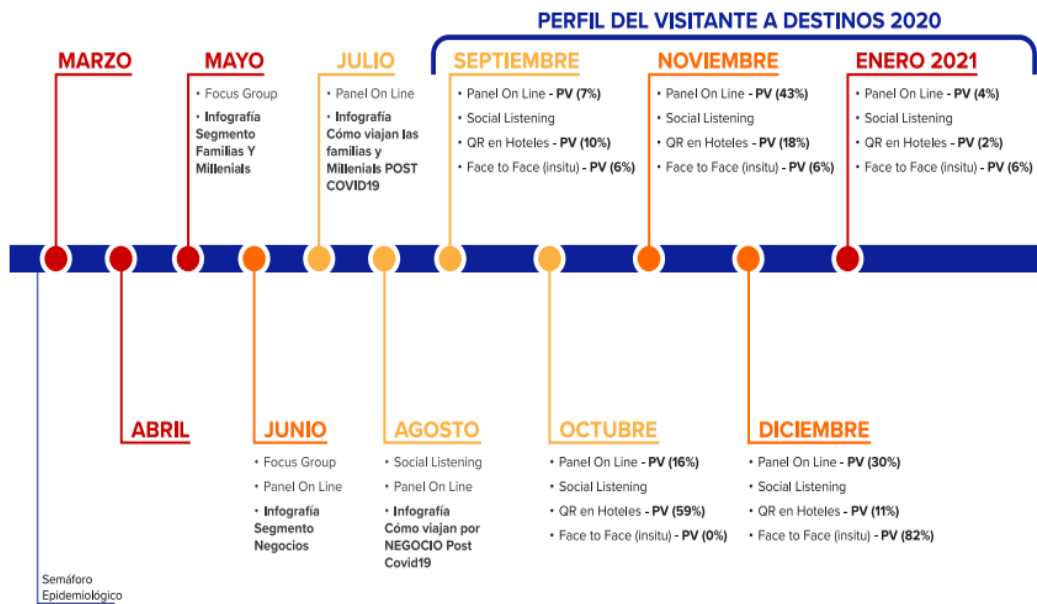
PERFIL DEL VISITANTE A DESTINOS 2020

MARZO

MAYO
• Focus Group
• Infografía Segmento Familias Y Millenials

JULIO
• Panel On Line
• Infografía Cómo viajan las familias y Millenials POST COVID19

SEPTIEMBRE
• Panel On Line - PV (7%)
• Social Listening
• QR en Hoteles - PV (10%)
• Face to Face (insitu) - PV (6%)

NOVIEMBRE
• Panel On Line - PV (43%)
• Social Listening
• QR en Hoteles - PV (18%)
• Face to Face (insitu) - PV (6%)

ENERO 2021
• Panel On Line - PV (4%)
• Social Listening
• QR en Hoteles - PV (2%)
• Face to Face (insitu) - PV (6%)

ABRIL

JUNIO
• Focus Group
• Panel On Line
• Infografía Segmento Negocios

AGOSTO
• Social Listening
• Panel On Line
• Infografía Cómo viajan por NEGOCIO Post Covid19

OCTUBRE
• Panel On Line - PV (16%)
• Social Listening
• QR en Hoteles - PV (59%)
• Face to Face (insitu) - PV (0%)

DICIEMBRE
• Panel On Line - PV (30%)
• Social Listening
• QR en Hoteles - PV (11%)
• Face to Face (insitu) - PV (82%)

Semáforo Epidemiológico